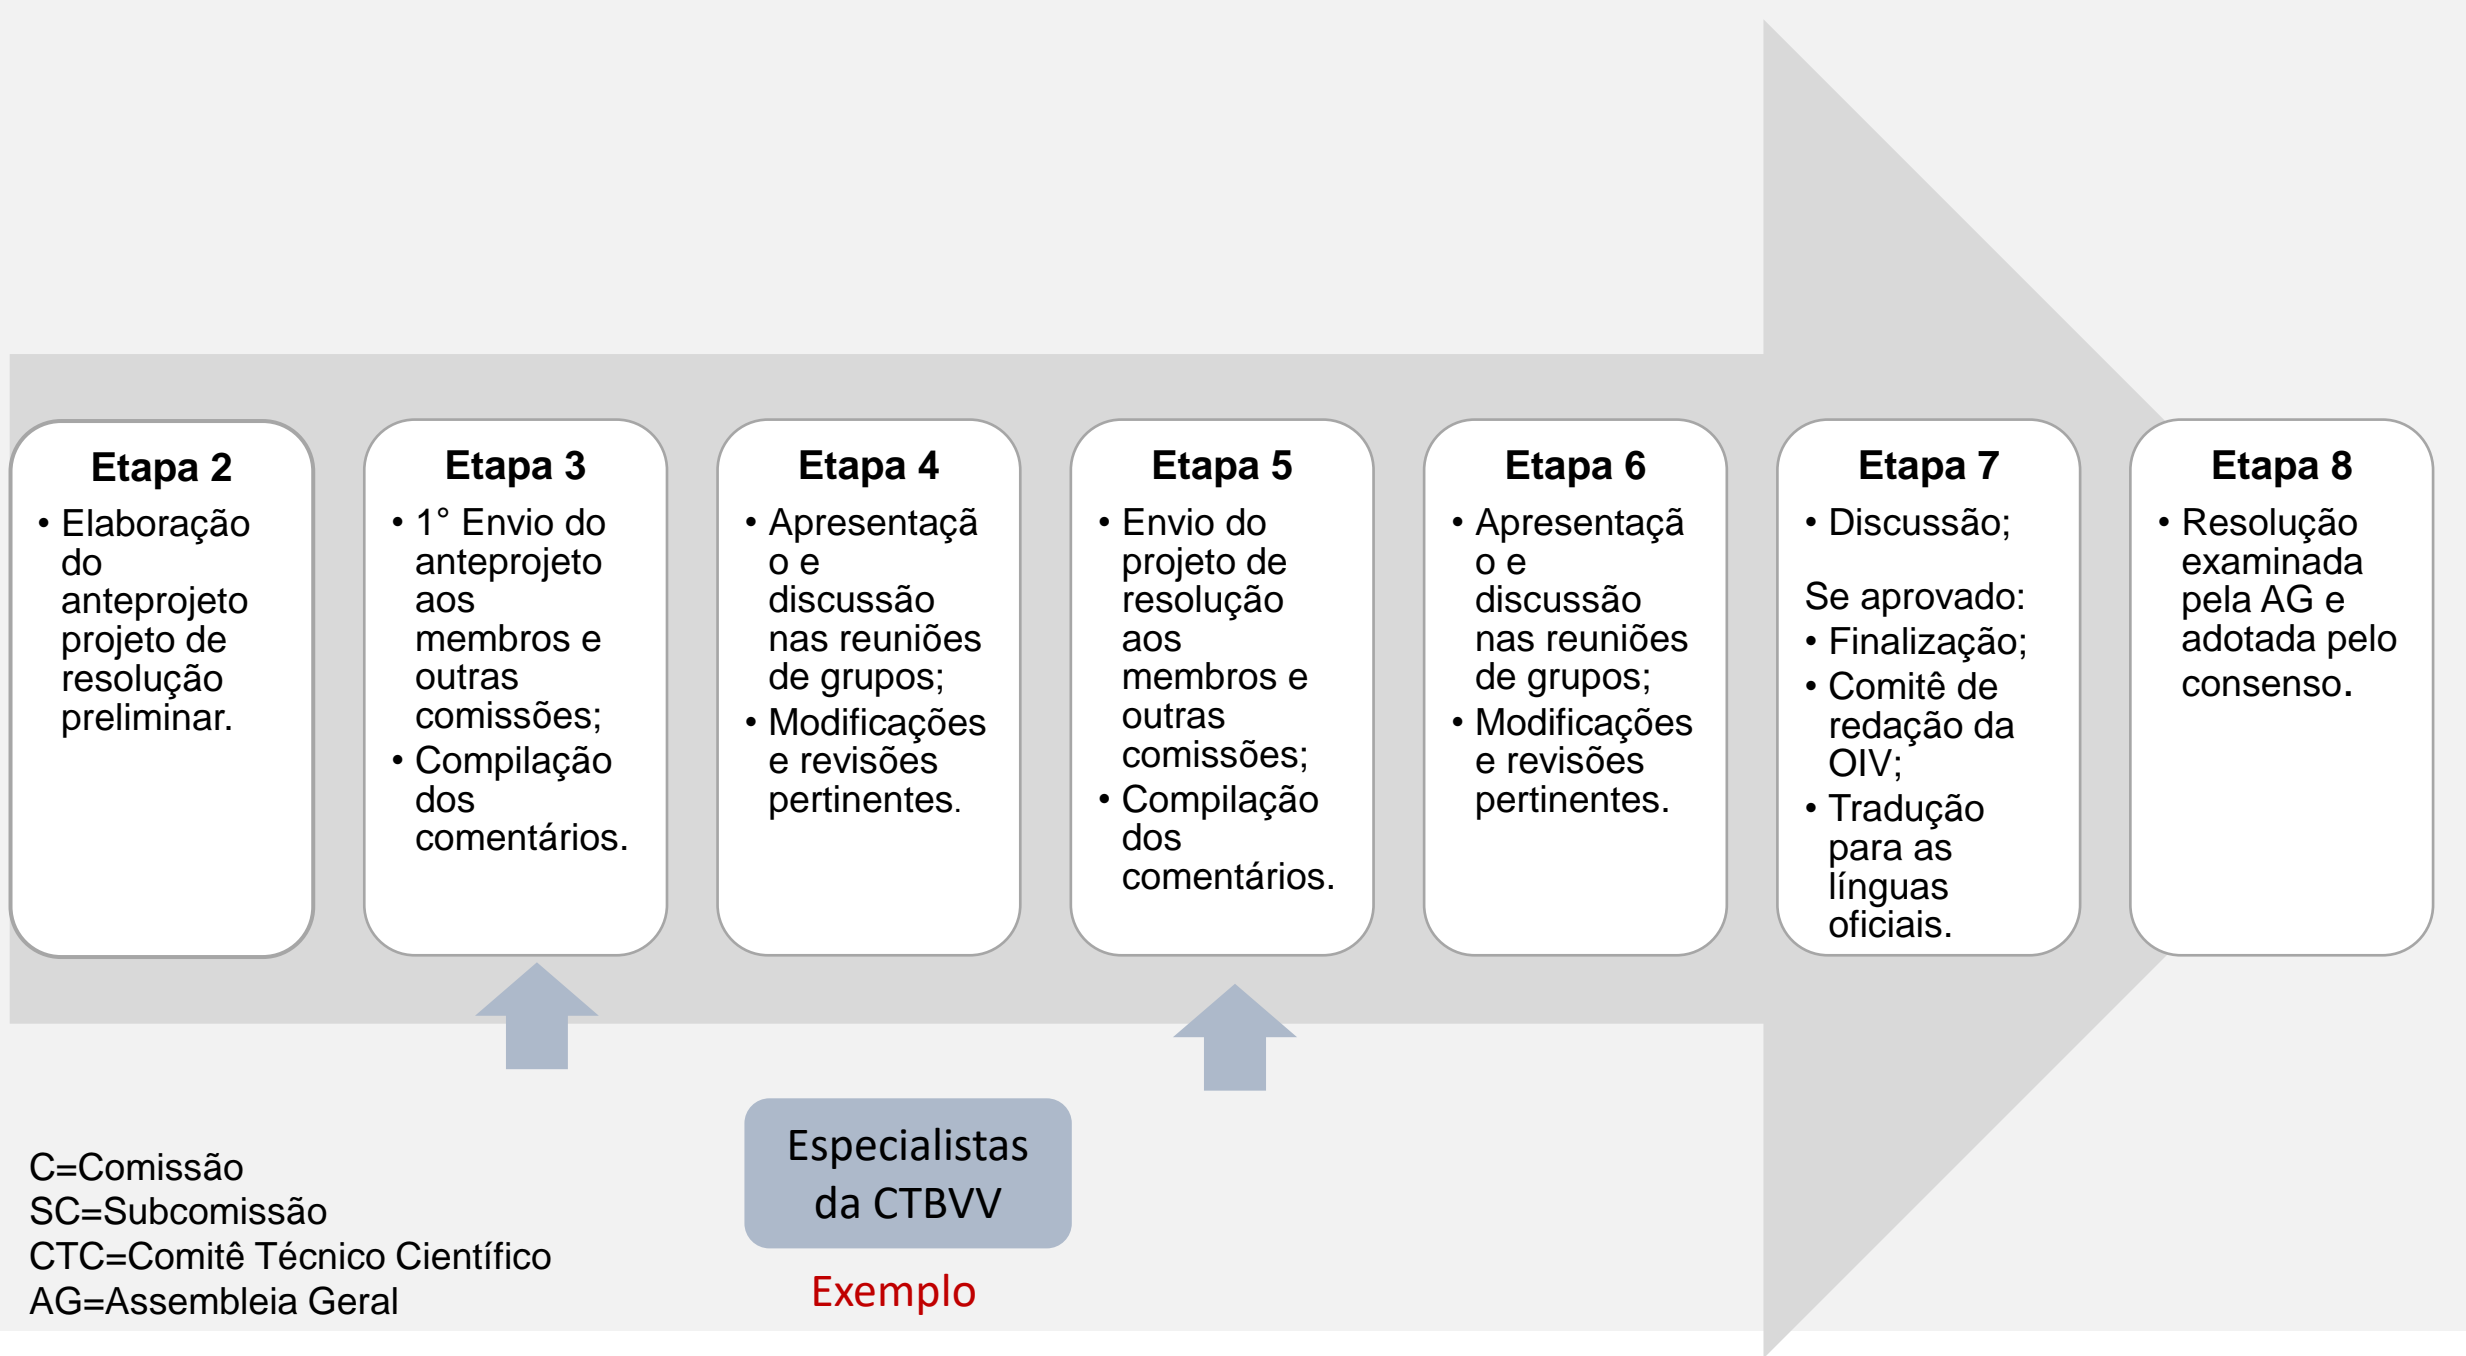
Etapa 2
• Elaboração do anteprojeto projeto de resolução preliminar.

Etapa 3
• 1° Envio do anteprojeto aos membros e outras comissões;
• Compilação dos comentários.

Etapa 4
• Apresentação e discussão nas reuniões de grupos;
• Modificações e revisões pertinentes.

Etapa 5
• Envio do projeto de resolução aos membros e outras comissões;
• Compilação dos comentários.

Etapa 6
• Apresentação e discussão nas reuniões de grupos;
• Modificações e revisões pertinentes.

Etapa 7
• Discussão;

Se aprovado:
• Finalização;
• Comitê de redação da OIV;
• Tradução para as línguas oficiais.

Etapa 8
• Resolução examinada pela AG e adotada pelo consenso.

C=Comissão
SC=Subcomissão
CTC=Comitê Técnico Científico
AG=Assembleia Geral

Especialistas da CTBVV

Exemplo